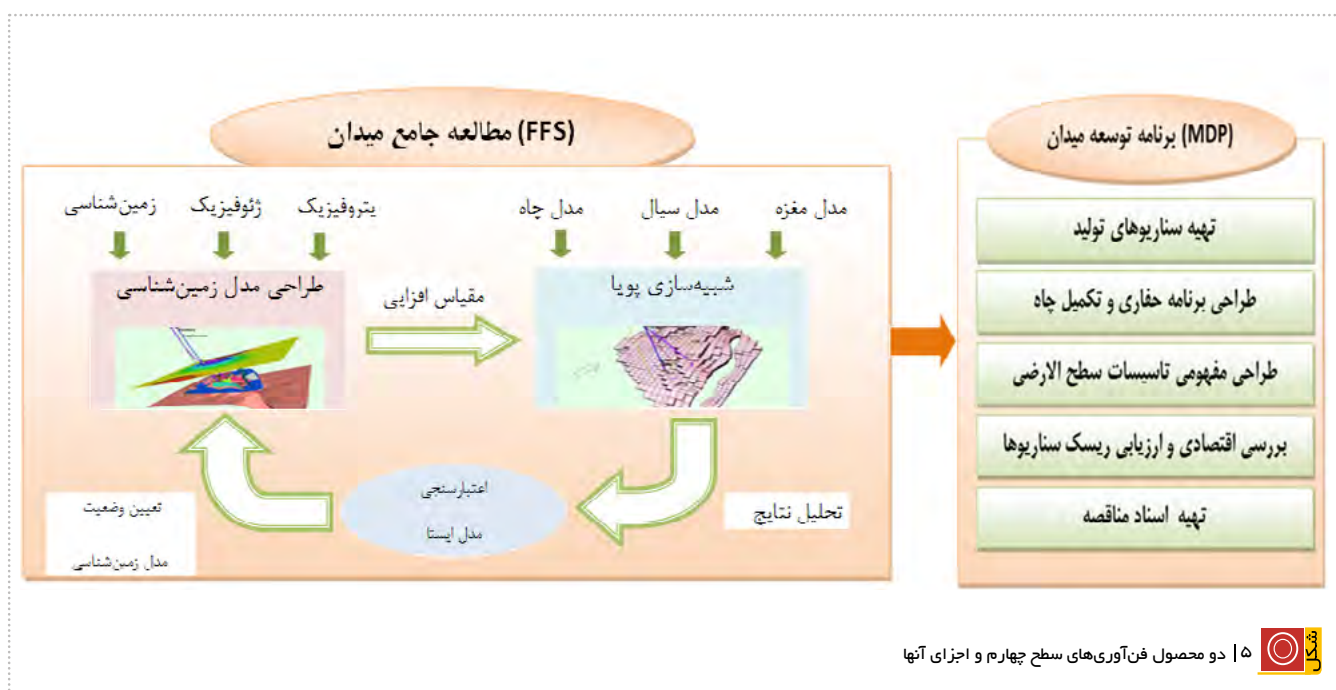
مطالعه جامع میدان (FFS)

برنامه توسعه میدان (MDP)

پتروفیزیک

ژئوفیزیک

زمین‌شناسی

مدل مغزه

مدل سیال

مدل چاه

طراحی مدل زمین‌شناسی

مقیاس افزایی

شبیه‌سازی پویا

تعیین وضعیت

مدل زمین‌شناسی

اعتبارسنجی

مدل ایستا

تحلیل نتایج

تهیه سناریوهای تولید

طراحی برنامه حفاری و تکمیل چاه

طراحی مفهومی تاسیسات سطح الارضی

بررسی اقتصادی و ارزیابی ریسک سناریوها

تهیه اسناد مناقصه

شکل ۵ | دو محصول فن‌آوری‌های سطح چهارم و اجزای آنها